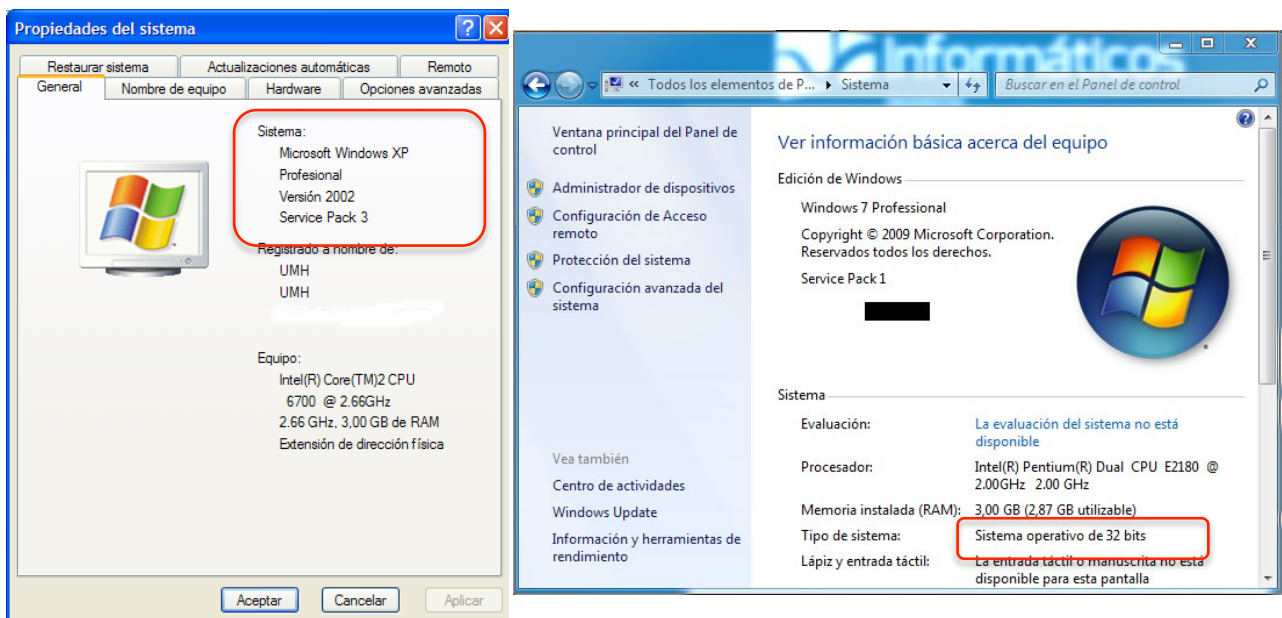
Propiedades del sistema

Restaurar sistema | Actualizaciones automáticas | Remoto
General | Nombre de equipo | Hardware | Opciones avanzadas

Sistema:
Microsoft Windows XP
Profesional
Versión 2002
Service Pack 3

Registrado a nombre de:
UMH
UMH

Equipo:
Intel(R) Core(TM)2 CPU
6700 @ 2.66GHz
2.66 GHz, 3,00 GB de RAM
Extensión de dirección física

Aceptar | Cancelar | Aplicar

Informáticos

« Todos los elementos de P... ▸ Sistema
Buscar en el Panel de control

Ventana principal del Panel de control
Administrador de dispositivos
Configuración de Acceso remoto
Protección del sistema
Configuración avanzada del sistema

Vea también
Centro de actividades
Windows Update
Información y herramientas de rendimiento

Ver información básica acerca del equipo

Edición de Windows
Windows 7 Professional
Copyright © 2009 Microsoft Corporation. Reservados todos los derechos.
Service Pack 1

Sistema
Evaluación: La evaluación del sistema no está disponible
Procesador: Intel(R) Pentium(R) Dual CPU E2180 @ 2.00GHz 2.00 GHz
Memoria instalada (RAM): 3,00 GB (2,87 GB utilizable)
Tipo de sistema: Sistema operativo de 32 bits
Lápiz y entrada táctil: La entrada táctil o manuscrita no está disponible para esta pantalla